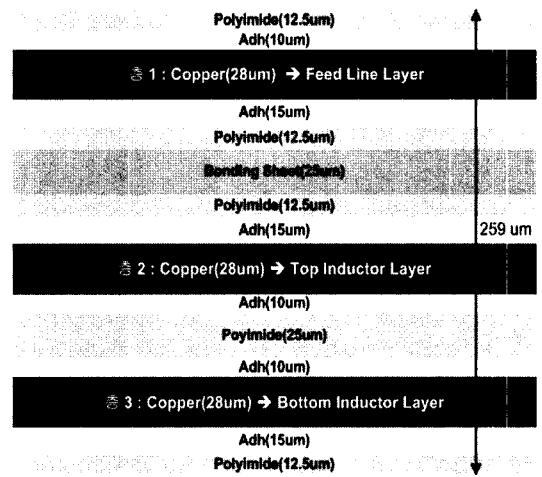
Polyimide(12.5um)
Adh(10um)
층 1 : Copper(28um) → Feed Line Layer
Adh(15um)
Polyimide(12.5um)
Bonding Sheet(25um)
Polyimide(12.5um)
Adh(15um)
259 um
층 2 : Copper(28um) → Top Inductor Layer
Adh(10um)
Polyimide(25um)
Adh(10um)
층 3 : Copper(28um) → Bottom Inductor Layer
Adh(15um)
Polyimide(12.5um)